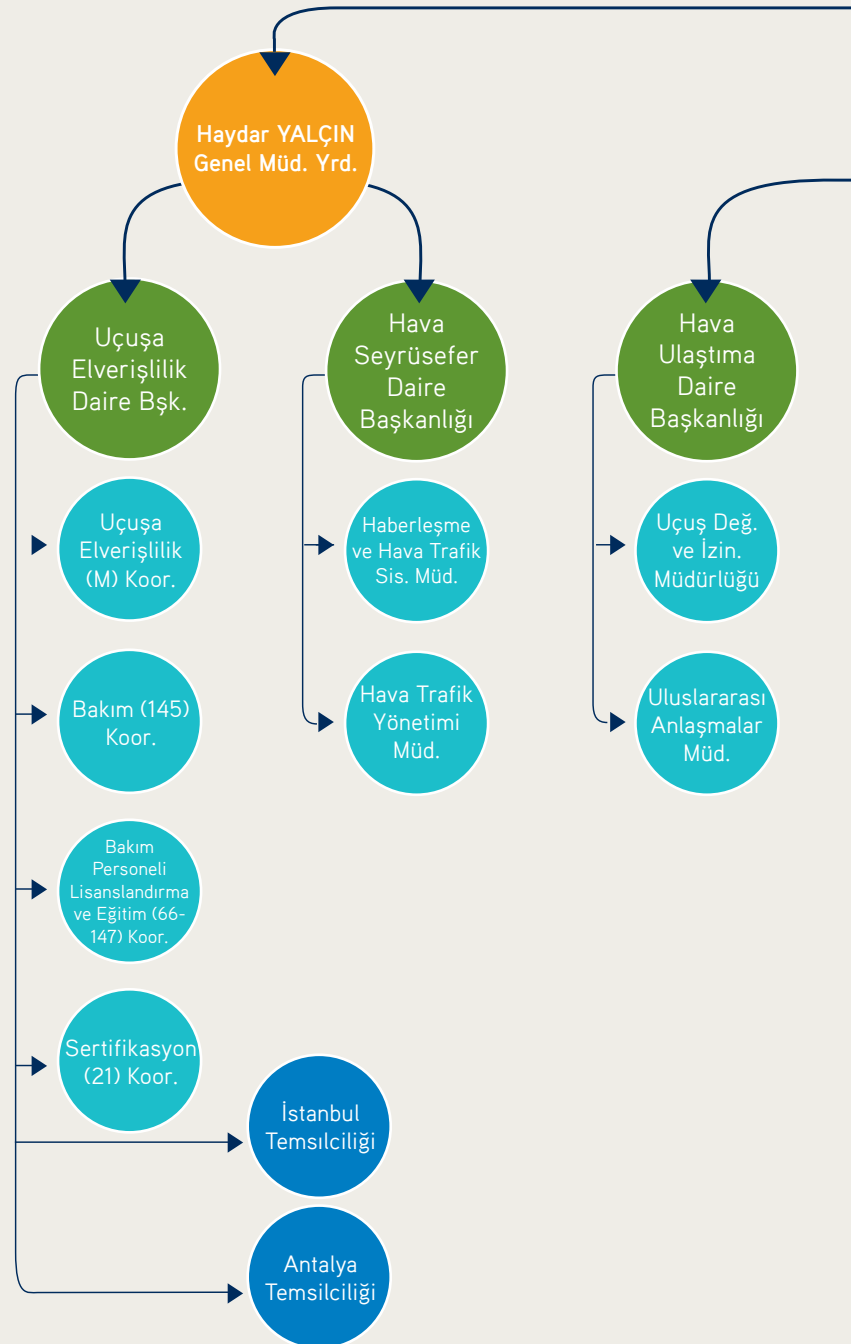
Haydar YALÇIN
Genel Müd. Yrd.

Uçuşa Elverişlilik Daire Bşk.

Uçuşa Elverişlilik (M) Koor.

Bakım (145) Koor.

Bakım Personeli Lisanslandırma ve Eğitim (66-147) Koor.

Sertifikasyon (21) Koor.

İstanbul Temsilciliği

Antalya Temsilciliği

Hava Seyrüsefer Daire Başkanlığı

Haberleşme ve Hava Trafik Sis. Müd.

Hava Trafik Yönetimi Müd.

Hava Ulaştıma Daire Başkanlığı

Uçuş Değ. ve İzin. Müdürlüğü

Uluslararası Anlaşmalar Müd.